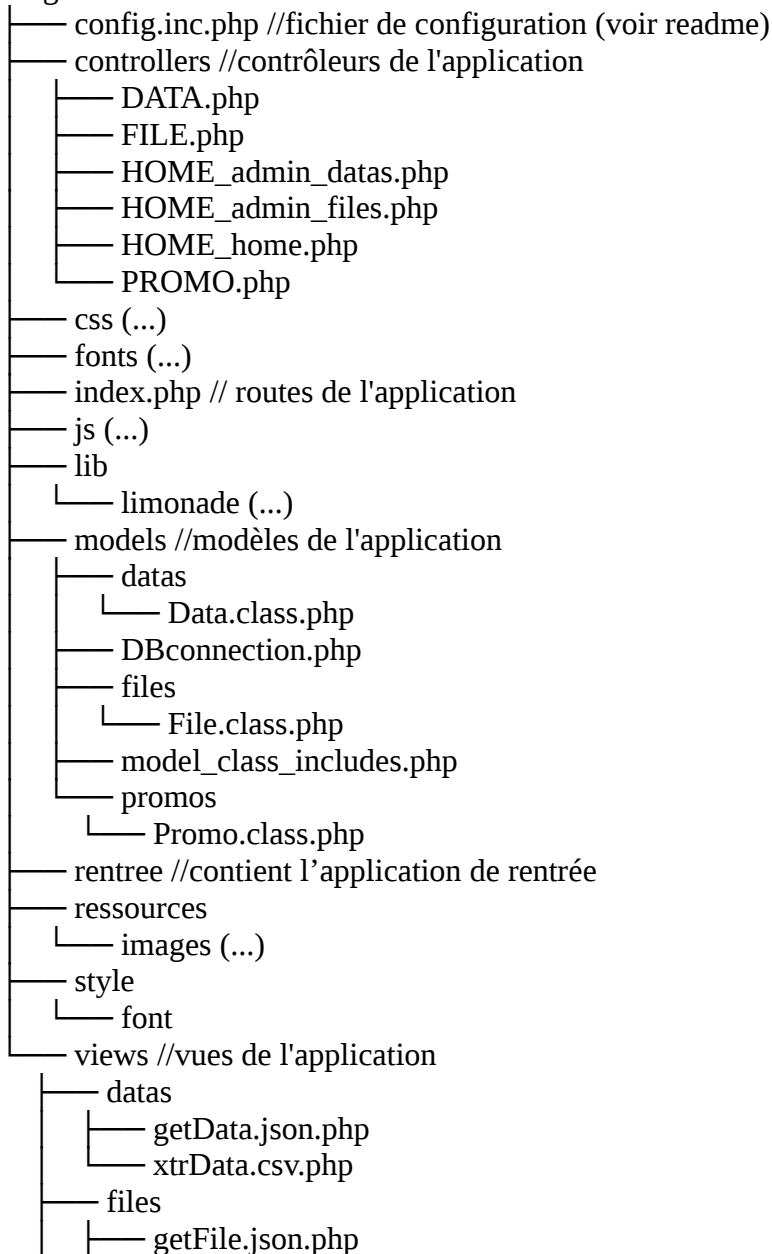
config.inc.php //fichier de configuration (voir readme)
controllers //contrôleurs de l'application
DATA.php
FILE.php
HOME_admin_datas.php
HOME_admin_files.php
HOME_home.php
PROMO.php
css (...)
fonts (...)
index.php // routes de l'application
js (...)
lib
limonade (...)
models //modèles de l'application
datas
Data.class.php
DBconnection.php
files
File.class.php
model_class_includes.php
promos
Promo.class.php
rentree //contient l’application de rentrée
ressources
images (...)
style
font
views //vues de l'application
datas
getData.json.php
xtrData.csv.php
files
getFile.json.php